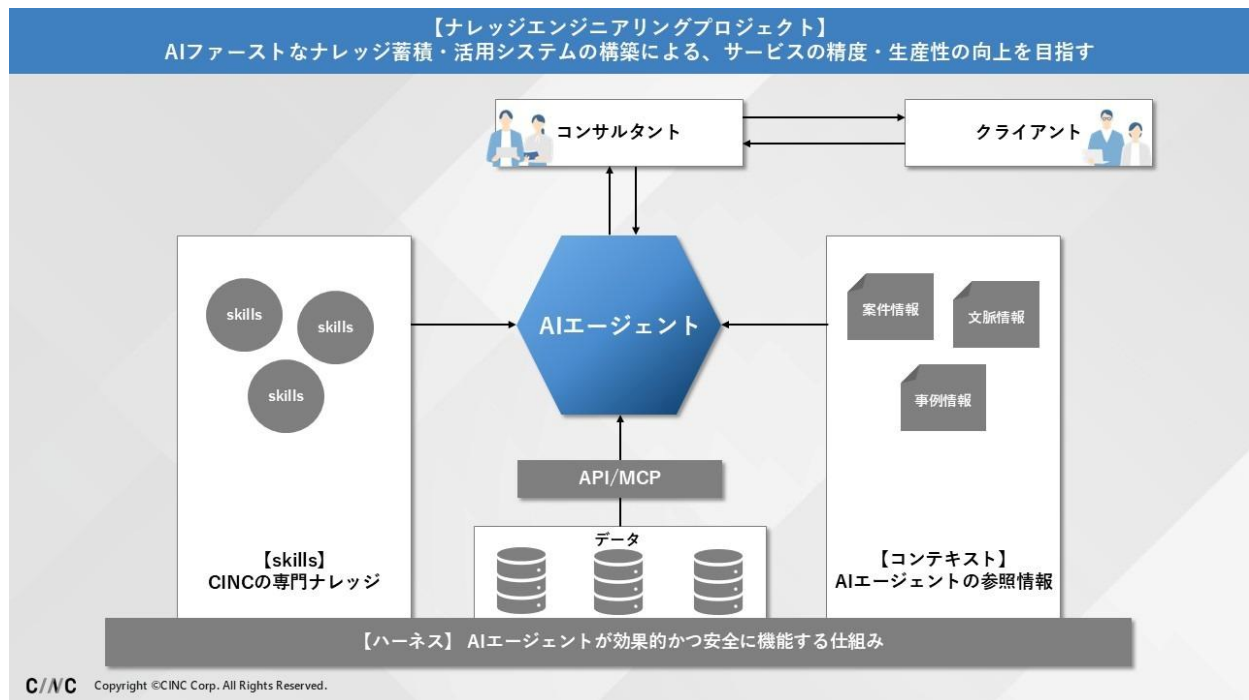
【ナレッジエンジニアリングプロジェクト】
AIファーストなナレッジ蓄積・活用システムの構築による、サービスの精度・生産性の向上を目指す

コンサルタント

クライアント

skills

skills

skills

AIエージェント

案件情報

文脈情報

事例情報

API/MCP

データ

【skills】
CINCの専門ナレッジ

【コンテキスト】
AIエージェントの参照情報

【ハーネス】 AIエージェントが効果的かつ安全に機能する仕組み

C/NC Copyright ©CINC Corp. All Rights Reserved.